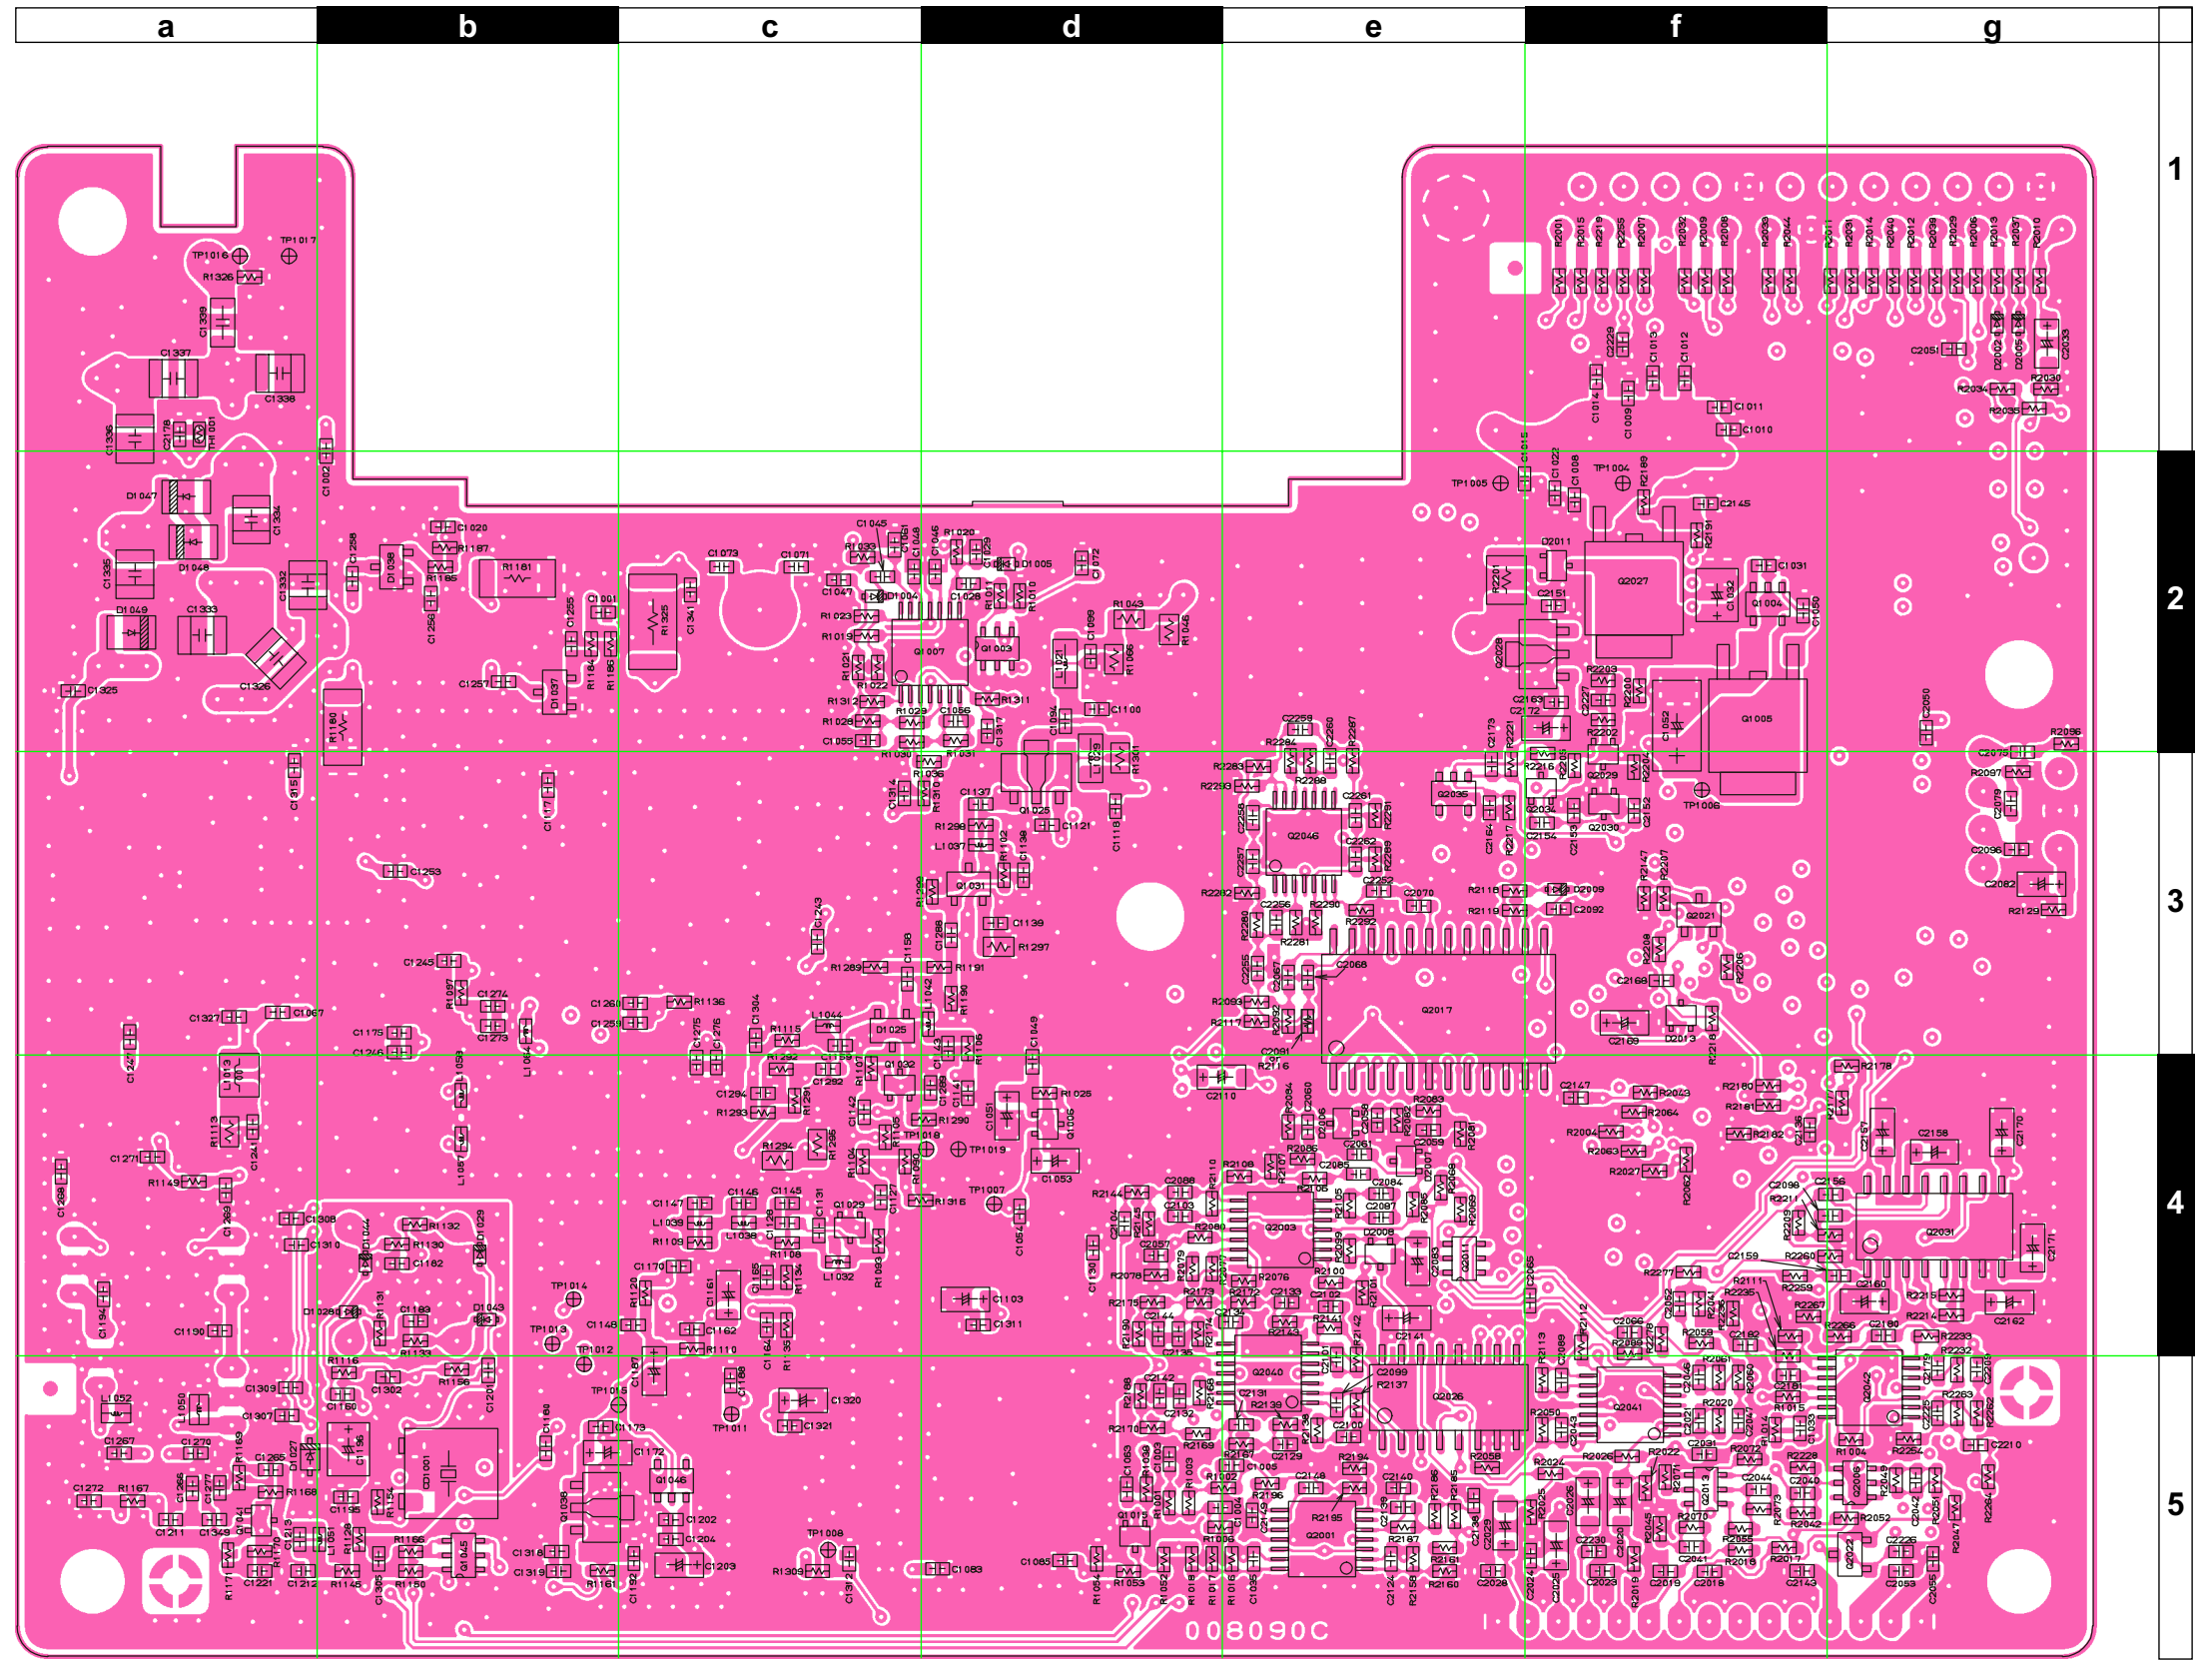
a b c d e f g

1 2 3 4 5

TP1016 TP1017 R1326 C1339 C1337 C1338 C1336 C2178 TH1001 D1047 C1334 C1335 D1048 D1049 C1333 C1332 C1326 C1325 C1020 R1187 R1185 R1181 C1258 D1038 C1256 C1255 C1001 R1184 R1186 R1325 C1341 C1257 D1037 R1180 C1073 C1071 C1045 R1039 C1047 D1004 R1023 R1019 Q1007 R1021 R1022 R1312 R1029 R1028 C1055 R1030 R1036 C1056 R1031 R1311 R1020 D1005 C1072 C1028 Q1003 R1043 R1046 C1099 R1066 L1021 C1100 C1094 C1129 R1301 Q1025 C1137 R1298 L1037 C1121 C1118 R1102 C1138 Q1031 R1299 C1139 R1297 C1288 R1191 R1289 C1243 C1253 C1245 R1097 C1274 C1273 C1327 C1067 C1175 C1246 L1064 C1260 C1259 R1136 C1304 R1115 L1044 D1025 C1275 C1276 R1252 C1159 C1292 R1107 Q1032 C1294 R1293 R1291 C1142 R1025 C1051 Q1006 C1049 R1290 TP1018 TP1019 R1294 R1295 C1053 R1104 C1247 L1013 R1113 C1271 R1149 C1241 L1051 L1053 C1298 C1289 C1308 C1310 C1044 R1132 R1130 C1182 D1029 C1147 C1146 C1145 C1131 L1039 L1038 C1128 R1109 R1108 C1029 C1127 R1093 R1316 TP1007 C1054 TP1014 C1170 R1120 C1161 R1134 L1032 C1103 C1311 C1194 C1190 D1028 R1131 C1183 R1133 D1043 TP1013 C1148 C1162 TP1012 R1110 C1163 R1135 C1167 R1116 C1302 R1156 C1201 C1309 C1307 C1160 L1052 L1050 TP1015 C1173 C1172 C1168 TP1011 C1320 C1321 C1180 C1267 C1276 R1169 C1265 D1027 C1136 CD1001 Q1046 C1272 R1167 C1266 C1277 R1168 C1135 C1211 C1349 R1170 C1213 L1061 R1129 R1166 Q1045 C1318 C1319 Q1038 C1202 C1204 C1203 R1161 C1192 TP1008 R1309 C1312 C1083 R1171 C1221 C1212 R1145 C1305 R1150

R2001 R2015 R2219 R2255 R2007 R2032 R2009 R2008 R2033 R2044 R2011 R2031 R2014 R2040 R2012 R2039 R2029 R2006 R2013 R2037 R2010 C2229 C1013 C1012 C2051 D2002 D2005 C2033 R2034 R2036 R2035 C1014 C1009 C1011 C1010 TP1005 C1015 C1022 C1008 TP1004 R2189 C2145 R2191 D2011 R2231 Q2027 C2151 C1031 C1032 Q1004 C1050 Q2028 R2203 C2163 C2172 C2227 R2200 R2202 C1052 Q1005 C2050 R2096 C2075 R2097 C2259 R2284 R2260 R2287 R2283 R2288 R2293 C2173 R2221 R2216 R2215 Q2029 R2204 C2261 Q2035 C2258 R2291 Q2046 Q2034 C2154 C2153 Q2030 C2152 TP1006 C2079 C2262 R2289 C2096 C2257 R2118 C2089 C2082 R2282 C2252 C2070 R2119 C2092 R2147 R2207 R2129 C2256 R2290 R2292 Q2021 R2280 R2281 C2068 R2208 R2206 C2255 C2067 C2169 R2093 Q2017 R2117 R2092 C2168 D2013 R2218 C2091 R2216 C2110 C2147 R2043 R2180 R2178 R2181 R2034 C2060 R2083 R2064 R2082 C2058 R2004 R2182 C2157 C2158 C2170 R2081 C2061 C2059 R2063 C2085 R2089 R2027 R2062 R2108 C2088 R2110 C2084 C2086 R2144 C2163 C2087 R2105 R2086 C2098 C2156 R2211 R2209 R2080 Q2003 C2057 R2099 C2006 C2093 C2011 C2065 Q2031 C2171 R2078 R2079 R2076 R2100 R2101 C2159 R2260 R2277 R2111 R2235 R2259 R2173 R2172 C2139 C2160 R2213 C2162 R2267 R2214 C2144 R2141 R2142 C2141 R2112 C2066 R2058 R2266 C2180 R2233 R2190 R2143 R2174 C2135 C2102 R2090 R2061 R2232 Q2040 C2099 R2137 Q2026 Q2041 Q2042 R2263 R2188 C2142 C2131 R2139 R2050 R2020 R1015 R2252 R2176 C2132 C2100 R2169 C2129 R2056 R2026 R2022 R2072 R2228 R1004 R2254 C2210 C1063 R1002 C1005 R2194 R2024 C2044 C2040 C2006 R2049 R2196 C2140 C1015 R2195 Q2001 R2187 R2161 R2160 R2158 C2124 C2028 C2029 C2230 R2070 R2055 R2042 R2052 C2226 R2046 C2041 R2018 R2017 C2022 C2053 C2055 C2024 C2025 C2023 C2019 C2018 C2143 R1001 R1003 R1018 R1017 R1016 C1035 R1054 R1053 R1052 C1085 R2185 R2186 008090C